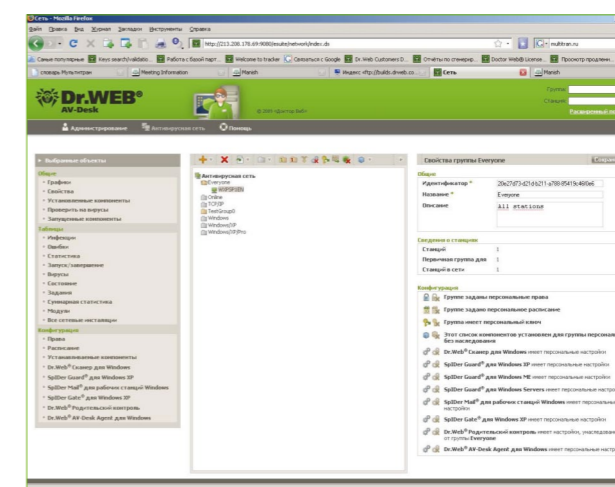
Сеть - Mozilla Firefox

Файл Правка Вид Журнал Закладки Инструменты Справка

http://213.208.178.69:9080/esuite/network/index.ds

multitran.ru

Самые популярные Keys search/validatio... Работа с базой парт... Welcome to tracker Связаться с Google Dr.Web Customers D... Отчёты по стенерир... Doctor Web® License... Просмотр продажи...

словарь Мультитран Meeting Information Manah Индекс «ftp://builds.drweb.co... Сеть Manah

Dr.WEB® AV-Desk

© 2004 «Доктор Веб»

Группа:
Станция:
Расширенный по

Администрирование Антивирусная сеть Помощь

Выбранные объекты

Общие
Графики
Свойства
Установленные компоненты
Проверить на вирусы
Запущенные компоненты

Таблицы
Инфекции
Ошибки
Статистика
Запуск/завершение
Вирусы
Состояние
Задания
Суммарная статистика
Модули
Все сетевые инсталляции

Конфигурация
Права
Расписание
Устанавливаемые компоненты
Dr.Web® Сканер для Windows
SpIDer Guard® для Windows XP
SpIDer Guard® для Windows ME
SpIDer Mail® для рабочих станций Windows
SpIDer Gate® для Windows XP
Dr.Web® Родительский контроль
Dr.Web® AV-Desk Agent для Windows

Антивирусная сеть
Everyone
WSPSPOEN
Online
TCP/IP
TestGroup0
Windows
Windows/XP
Windows/XP/Pro

Свойства группы Everyone

Общие
Идентификатор * 20e27d73-d21d-b211-a788-85419c46f0a6
Название * Everyone
Описание All stations

Сведения о станциях
Станций 1
Первичная группа для 1
Станций в сети 1

Конфигурация
Группе заданы персональные права
Группе задано персональное расписание
Группа имеет персональный ключ
Этот список компонентов установлен для группы персона без наследования
Dr.Web® Сканер для Windows имеет персональные настройки
SpIDer Guard® для Windows XP имеет персональные настройки
SpIDer Guard® для Windows ME имеет персональные настройки
SpIDer Guard® для Windows Servers имеет персональные настройки
SpIDer Mail® для рабочих станций Windows имеет персональные настройки
SpIDer Gate® для Windows XP имеет персональные настройки
Dr.Web® Родительский контроль имеет настройки, унаследован от группы Everyone
Dr.Web® AV-Desk Agent для Windows имеет персональные настр